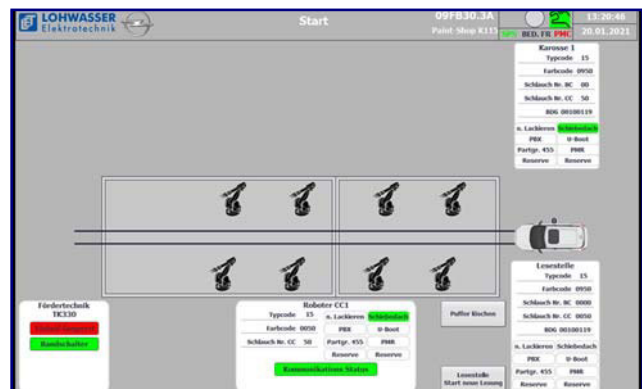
LOHWASSER Elektrotechnik

Start

09FB30.3A
Paint-Shop K113

SPS BED. FR PMC

13:20:46
20.01.2021

Karosse 1
Typcode 15
Farbcode 0950
Schlauch Nr. BC 00
Schlauch Nr. CC 50
BDG 00100119
n. Lackieren | Schiebedach
PBX | U-Boot
Partgr. 455 | PMR
Reserve | Reserve

Lesestelle
Typcode 15
Farbcode 0950
Schlauch Nr. BC 0000
Schlauch Nr. CC 0050
BDG 00100119
n. Lackieren | Schiebedach
PBX | U-Boot
Partgr. 455 | PMR
Reserve | Reserve

Fördertechnik
TK330
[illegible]
Randschalter

Roboter CC1
Typcode 15
Farbcode 0050
Schlauch Nr. CC 50
n. Lackieren | Schiebedach
PBX | U-Boot
Partgr. 455 | PMR
Reserve | Reserve
Kommunikations Status

Puffer löschen

Lesestelle
Start neue Lesung